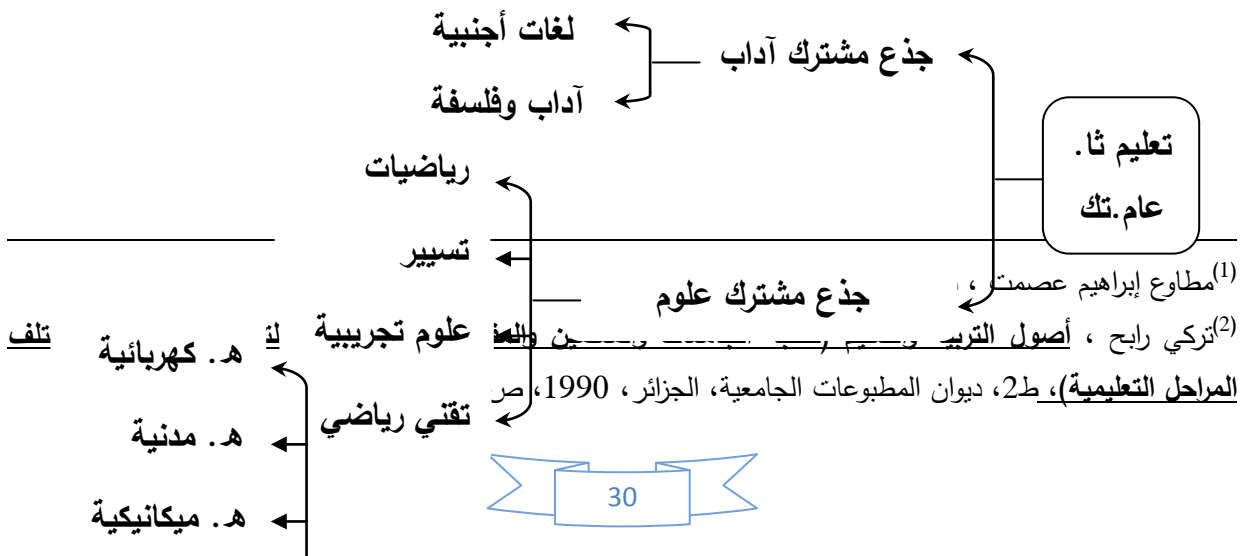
تعليم ثا.
عام.تك

جذع مشترك آداب

لغات أجنبية

آداب وفلسفة

جذع مشترك علوم

رياضيات

تسيير

علوم تجريبية

تقني رياضي

هـ. كهربائية

هـ. مدنية

هـ. ميكانيكية

(1)مطاوع إبراهيم عصمت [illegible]

(2)تركي رابح ، أصول التربية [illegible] والمعـ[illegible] لـ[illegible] تلف المراحل التعليمية)، ط2، ديوان المطبوعات الجامعية، الجزائر، 1990، ص

30